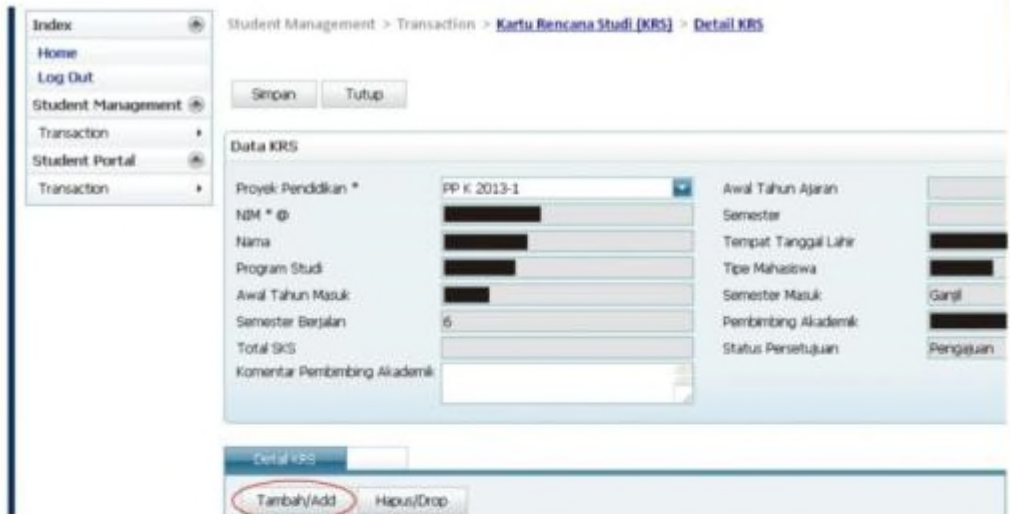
Index
Home
Log Out
Student Management
Transaction
Student Portal
Transaction

Student Management > Transaction > Kartu Rencana Studi (KRS) > Detail KRS

Simpan Tutup

Data KRS

Proyek Pendidikan * PP K 2013-1
NIM * @
Nama
Program Studi
Awal Tahun Masuk
Semester Berjalan 6
Total SKS
Komentar Pembimbing Akademik

Awal Tahun Ajaran
Semester
Tempat Tanggal Lahir
Tipe Mahasiswa
Semester Masuk Ganjil
Pembimbing Akademik
Status Persetujuan Pengajuan

Detail KRS

Tambah/Add Hapus/Drop